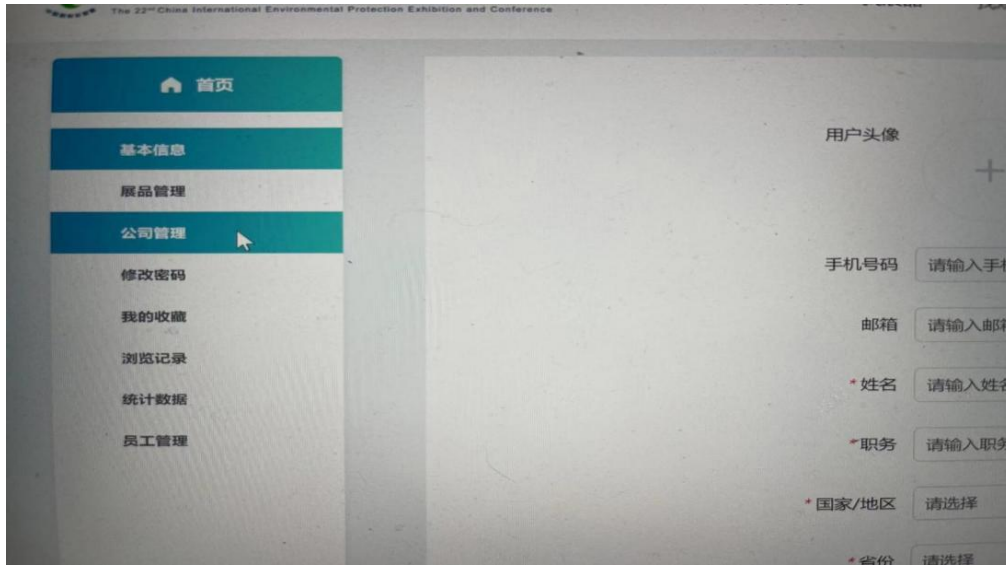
The 22nd China International Environmental Protection Exhibition and Conference

首页

基本信息

展品管理

公司管理

修改密码

我的收藏

浏览记录

统计数据

员工管理

用户头像

+

手机号码 请输入手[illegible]

邮箱 请输入邮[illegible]

* 姓名 请输入姓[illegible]

*职务 请输入职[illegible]

* 国家/地区 请选择

* 省份 请选择